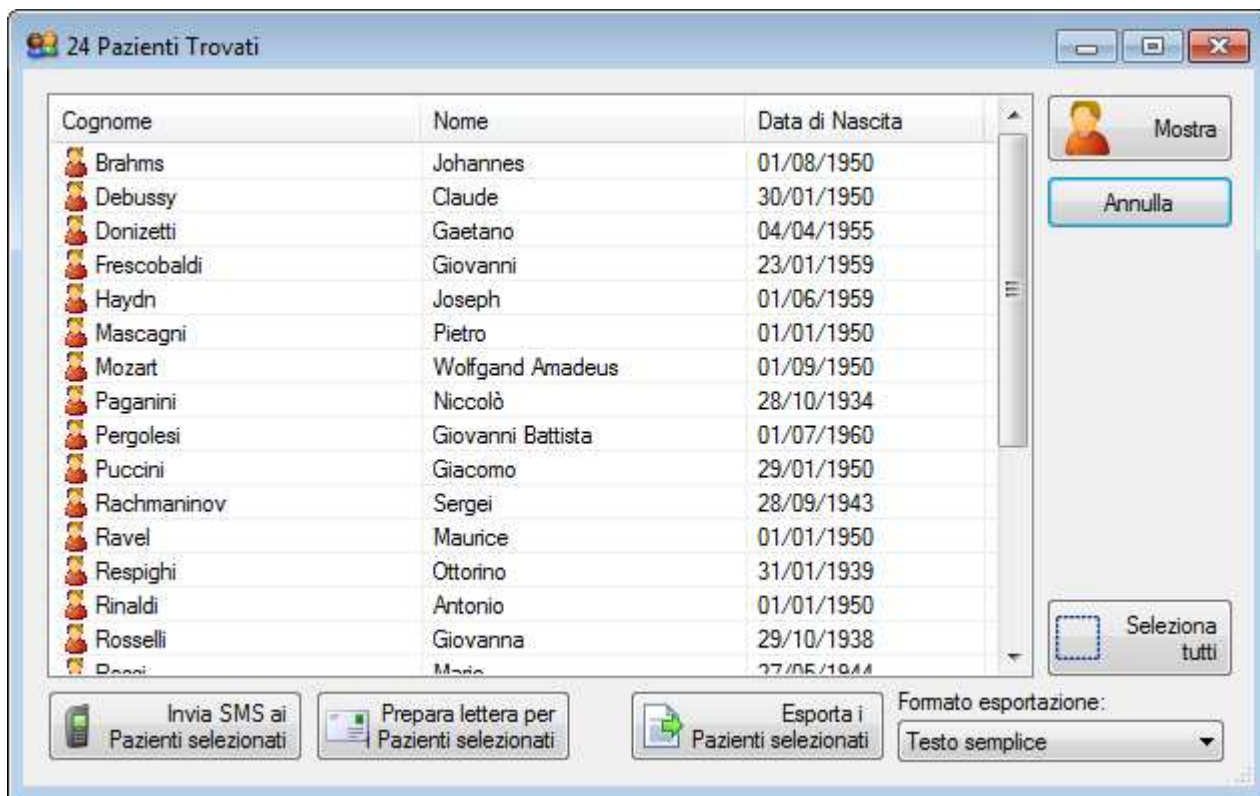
24 Pazienti Trovati

| Cognome | Nome | Data di Nascita |
|---|---|---|
| Brahms | Johannes | 01/08/1950 |
| Debussy | Claude | 30/01/1950 |
| Donizetti | Gaetano | 04/04/1955 |
| Frescobaldi | Giovanni | 23/01/1959 |
| Haydn | Joseph | 01/06/1959 |
| Mascagni | Pietro | 01/01/1950 |
| Mozart | Wolfgand Amadeus | 01/09/1950 |
| Paganini | Niccolò | 28/10/1934 |
| Pergolesi | Giovanni Battista | 01/07/1960 |
| Puccini | Giacomo | 29/01/1950 |
| Rachmaninov | Sergei | 28/09/1943 |
| Ravel | Maurice | 01/01/1950 |
| Respighi | Ottorino | 31/01/1939 |
| Rinaldi | Antonio | 01/01/1950 |
| Rosselli | Giovanna | 29/10/1938 |
| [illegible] | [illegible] | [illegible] |

Mostra

Annulla

Seleziona tutti

Invia SMS ai Pazienti selezionati

Prepara lettera per Pazienti selezionati

Esporta i Pazienti selezionati

Formato esportazione:

Testo semplice